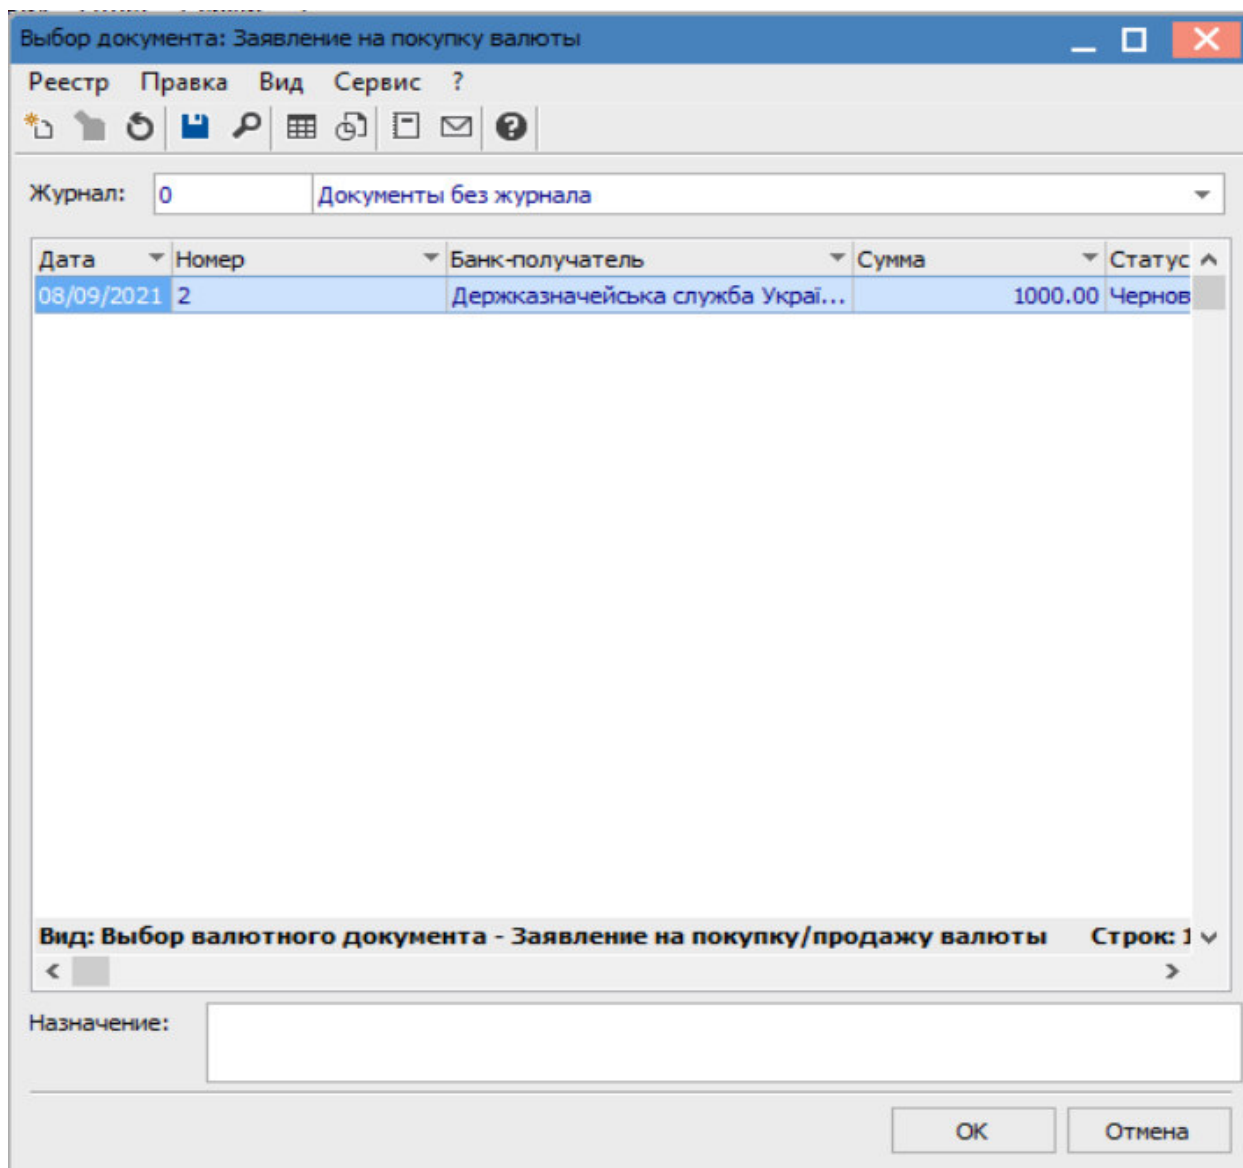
Выбор документа: Заявление на покупку валюты

Реестр Правка Вид Сервис ?

Журнал: 0 Документы без журнала

| Дата | Номер | Банк-получатель | Сумма | Статус |
|---|---|---|---|---|
| 08/09/2021 | 2 | Держказначейська служба Украї... | 1000.00 | Чернов |

Вид: Выбор валютного документа - Заявление на покупку/продажу валюты Строк: 1

Назначение:

ОК Отмена